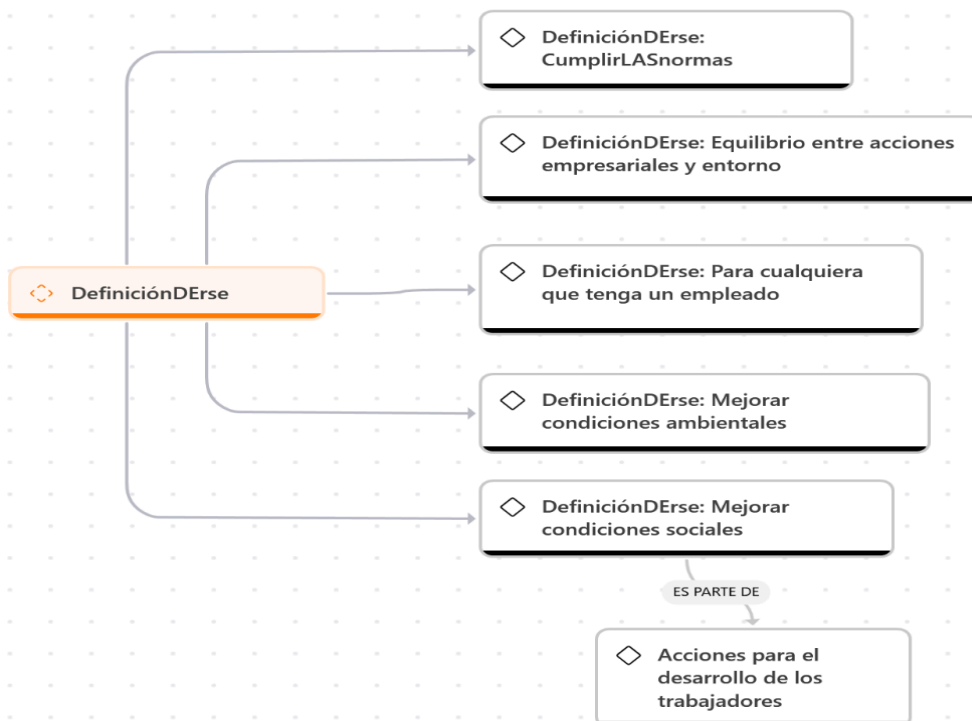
DefiniciónDErse

DefiniciónDErse: CumplirLASnormas

DefiniciónDErse: Equilibrio entre acciones empresariales y entorno

DefiniciónDErse: Para cualquiera que tenga un empleado

DefiniciónDErse: Mejorar condiciones ambientales

DefiniciónDErse: Mejorar condiciones sociales

ES PARTE DE

Acciones para el desarrollo de los trabajadores